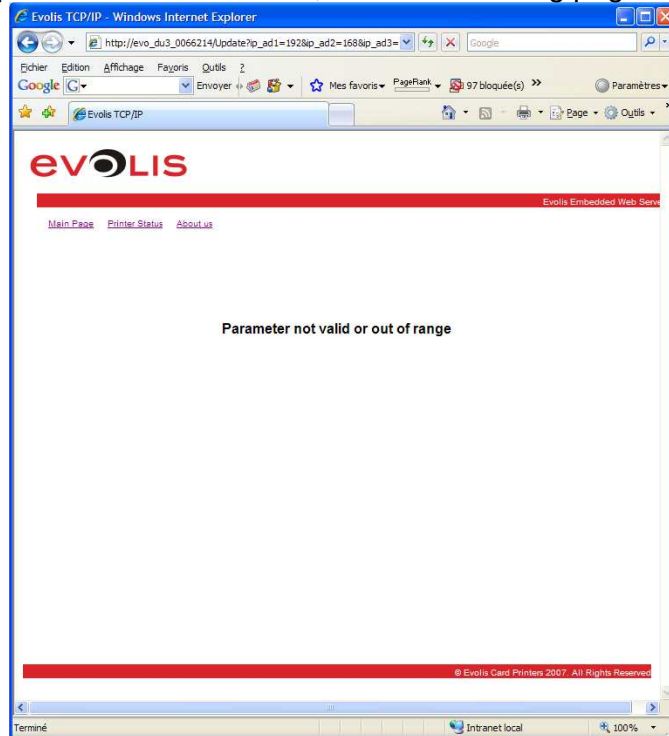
Evolis TCP/IP - Windows Internet Explorer

http://evo_du3_0066214/Update?ip_ad1=192&ip_ad2=168&ip_ad3=

Google

Fichier Edition Affichage Favoris Outils ?

Google G Envoyer Mes favoris PageRank 97 bloquée(s) Paramètres

Evolis TCP/IP

Page Outils

EVOLIS

Evolis Embedded Web Serve

Main Page Printer Status About us

Parameter not valid or out of range

© Evolis Card Printers 2007. All Rights Reserved

Terminé Intranet local 100%